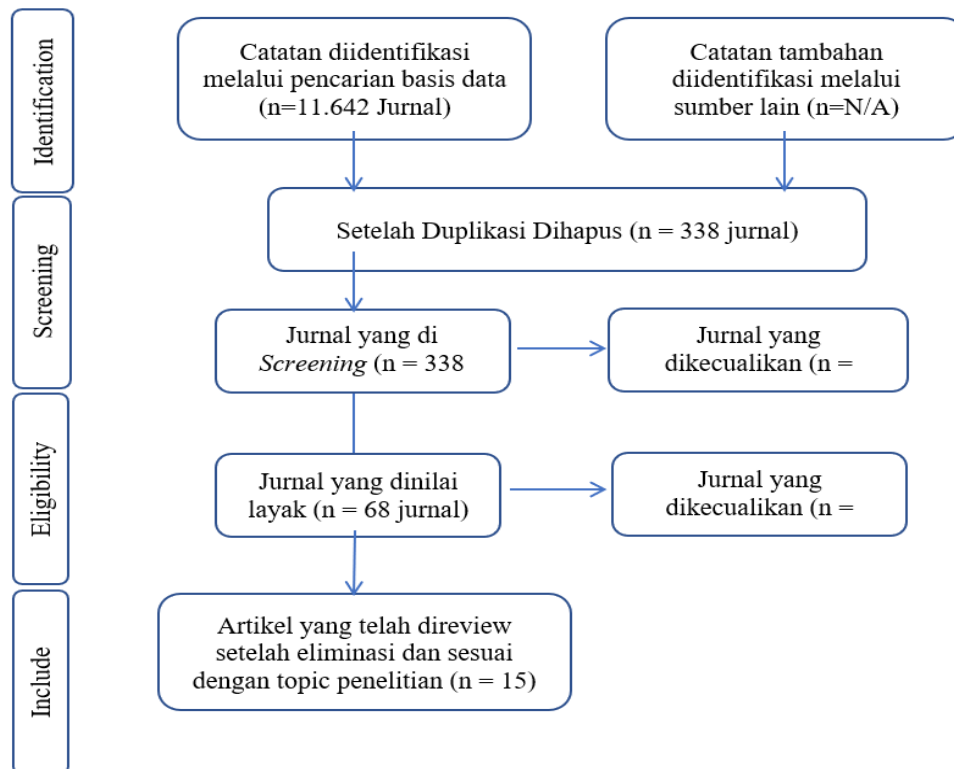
Identification

Catatan diidentifikasi melalui pencarian basis data (n=11.642 Jurnal)

Catatan tambahan diidentifikasi melalui sumber lain (n=N/A)

Screening

Setelah Duplikasi Dihapus (n = 338 jurnal)

Jurnal yang di *Screening* (n = 338

Jurnal yang dikecualikan (n =

Eligibility

Jurnal yang dinilai layak (n = 68 jurnal)

Jurnal yang dikecualikan (n =

Include

Artikel yang telah direview setelah eliminasi dan sesuai dengan topic penelitian (n = 15)